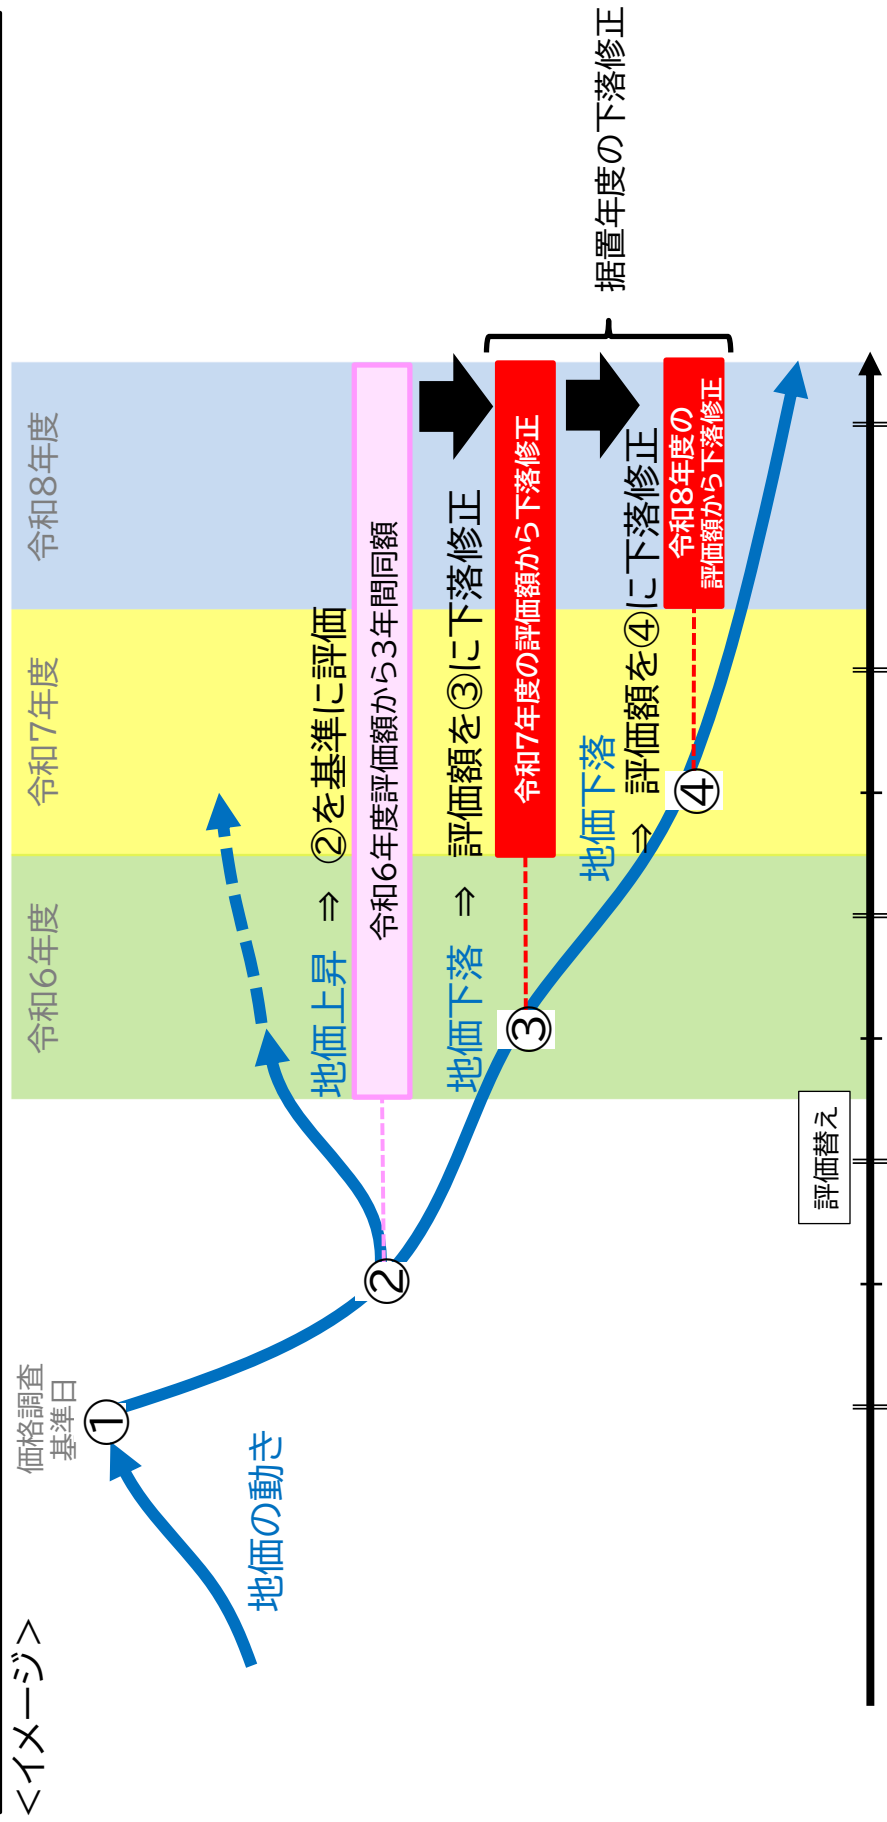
<イメージ>

価格調査基準日

令和6年度

令和7年度

令和8年度

据置年度の下落修正

地価の動き

①

②

③

④

地価上昇 ⇒ ②を基準に評価

令和6年度評価額から3年間同額

地価下落 ⇒ 評価額を③に下落修正

令和7年度の評価額から下落修正

地価下落 ⇒ 評価額を④に下落修正

令和8年度の評価額から下落修正

評価替え